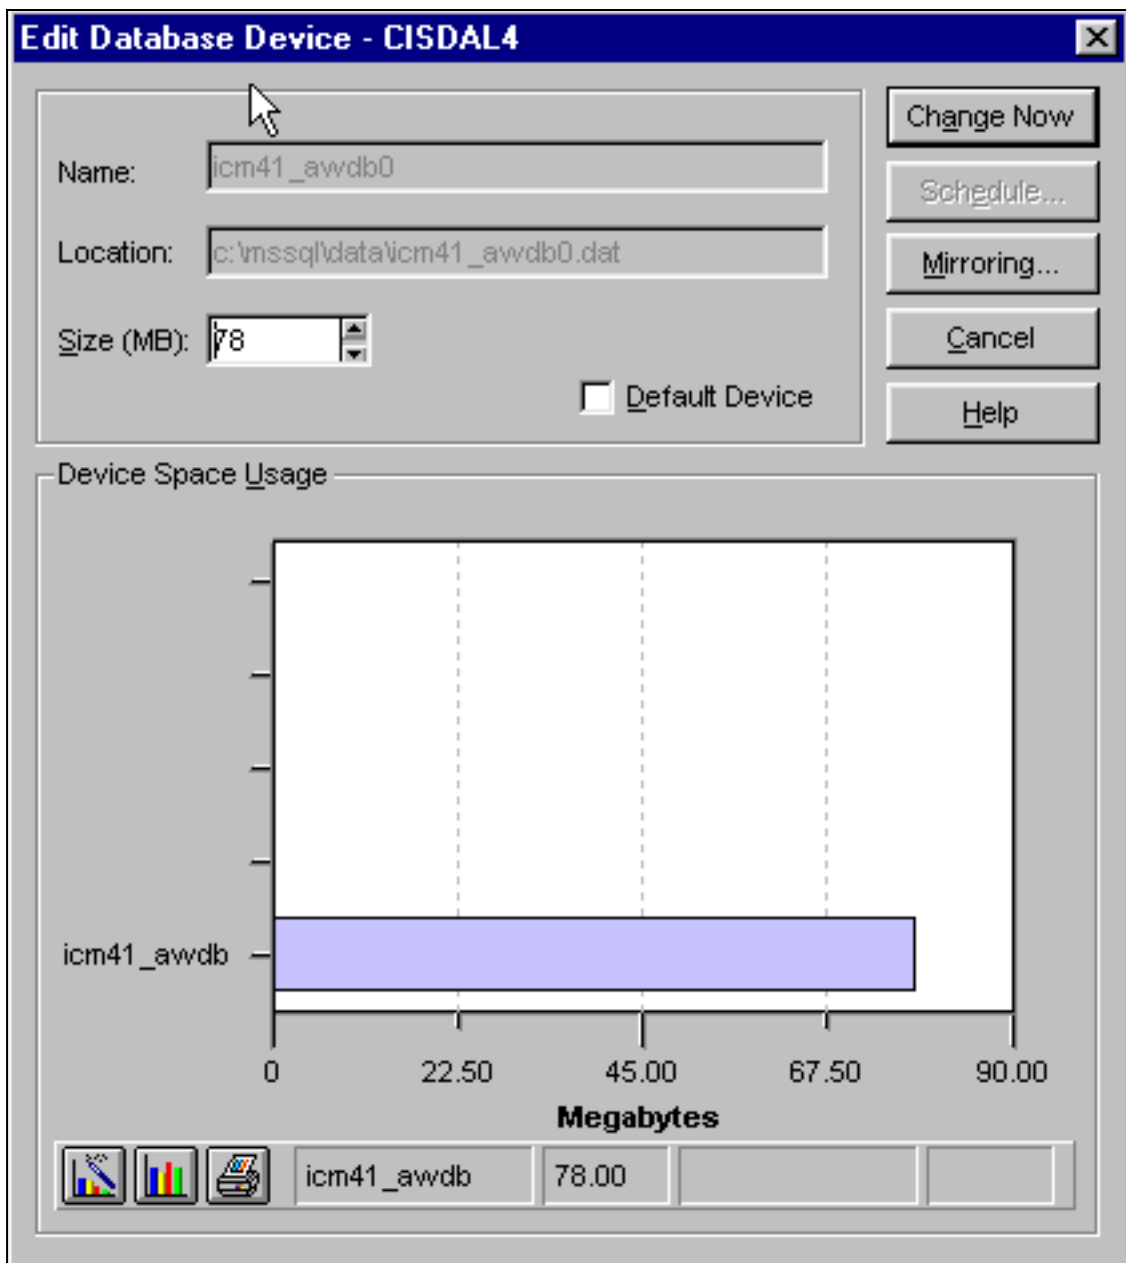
Edit Database Device - CISDAL4

Name: icm41_awdb0

Location: c:\mssql\data\icm41_awdb0.dat

Size (MB): 78

Default Device

Change Now

Schedule...

Mirroring...

Cancel

Help

Device Space Usage

icm41_awdb

0 22.50 45.00 67.50 90.00

Megabytes

icm41_awdb 78.00